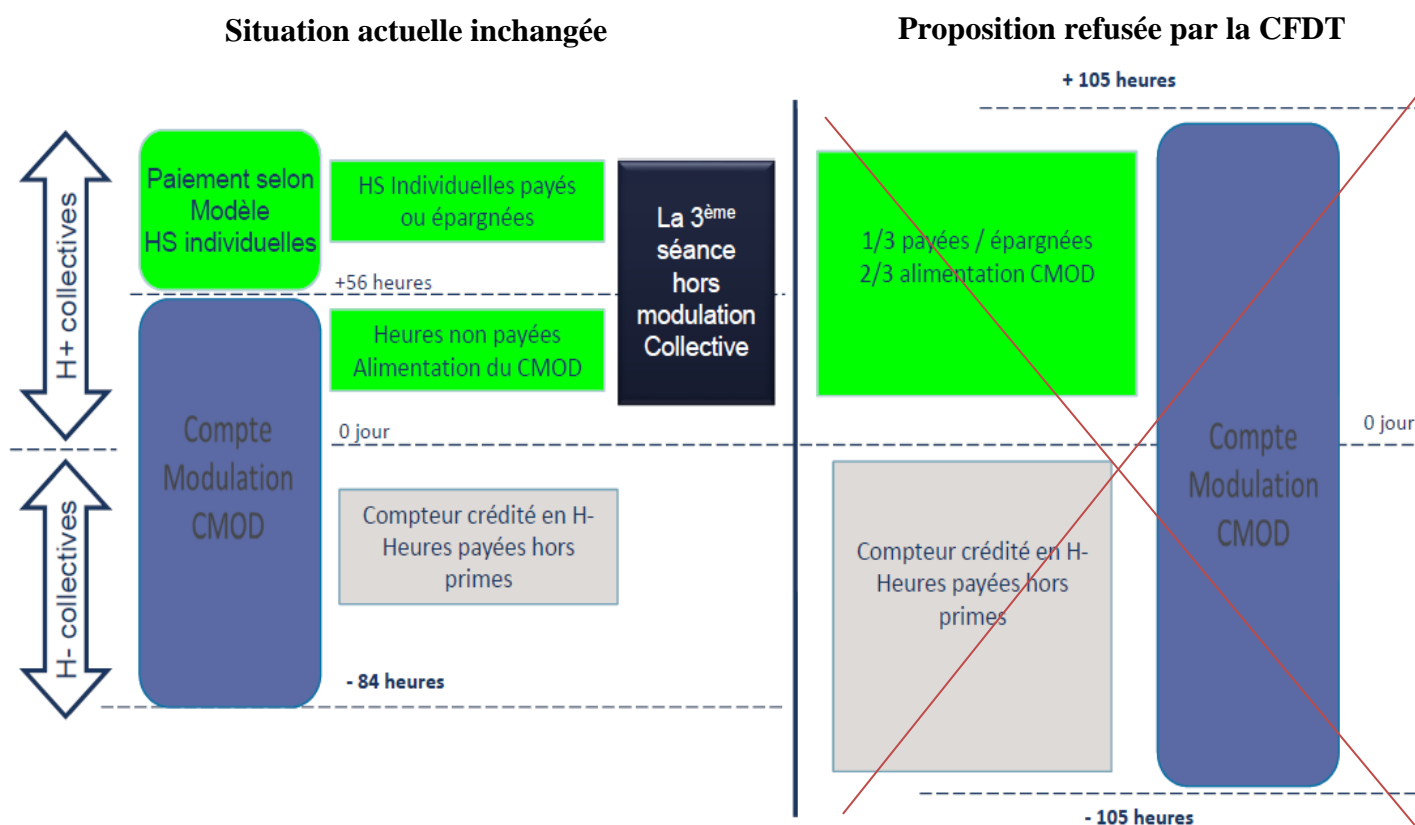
Situation actuelle inchangée

Proposition refusée par la CFDT

H+ collectives

H- collectives

Paiement selon Modèle HS individuelles

HS Individuelles payés ou épargnées

La 3$^{ème}$ séance hors modulation Collective

+56 heures

Heures non payées Alimentation du CMOD

Compte Modulation CMOD

0 jour

Compteur crédité en H- Heures payées hors primes

- 84 heures

+ 105 heures

1/3 payées / épargnées 2/3 alimentation CMOD

Compte Modulation CMOD

0 jour

Compteur crédité en H- Heures payées hors primes

- 105 heures